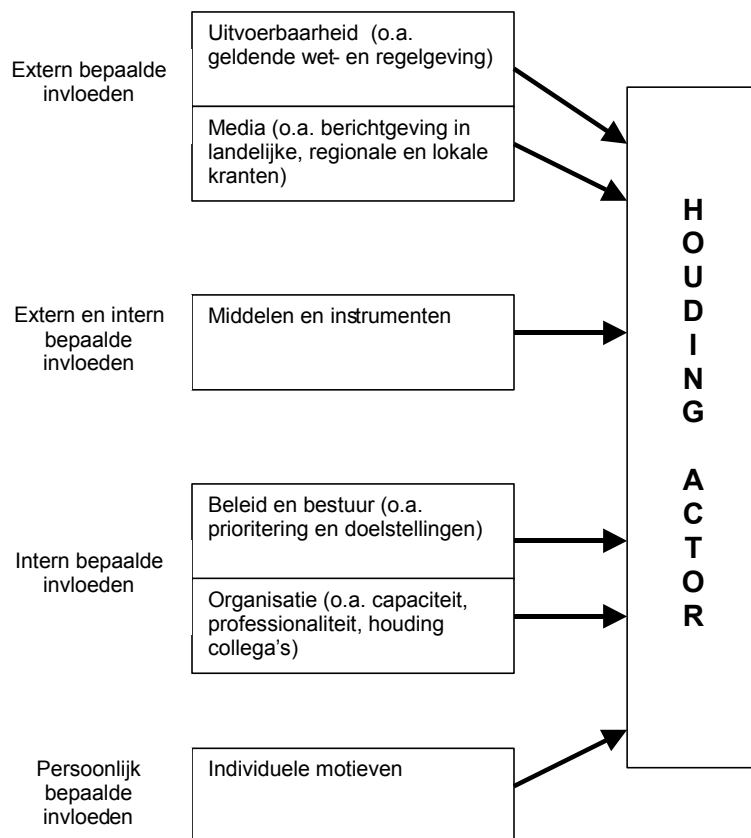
Extern bepaalde invloeden

Uitvoerbaarheid (o.a. geldende wet- en regelgeving)

Media (o.a. berichtgeving in landelijke, regionale en lokale kranten)

Extern en intern bepaalde invloeden

Middelen en instrumenten

Intern bepaalde invloeden

Beleid en bestuur (o.a. prioritering en doelstellingen)

Organisatie (o.a. capaciteit, professionaliteit, houding collega's)

Persoonlijk bepaalde invloeden

Individuele motieven

HOUDING ACTOR